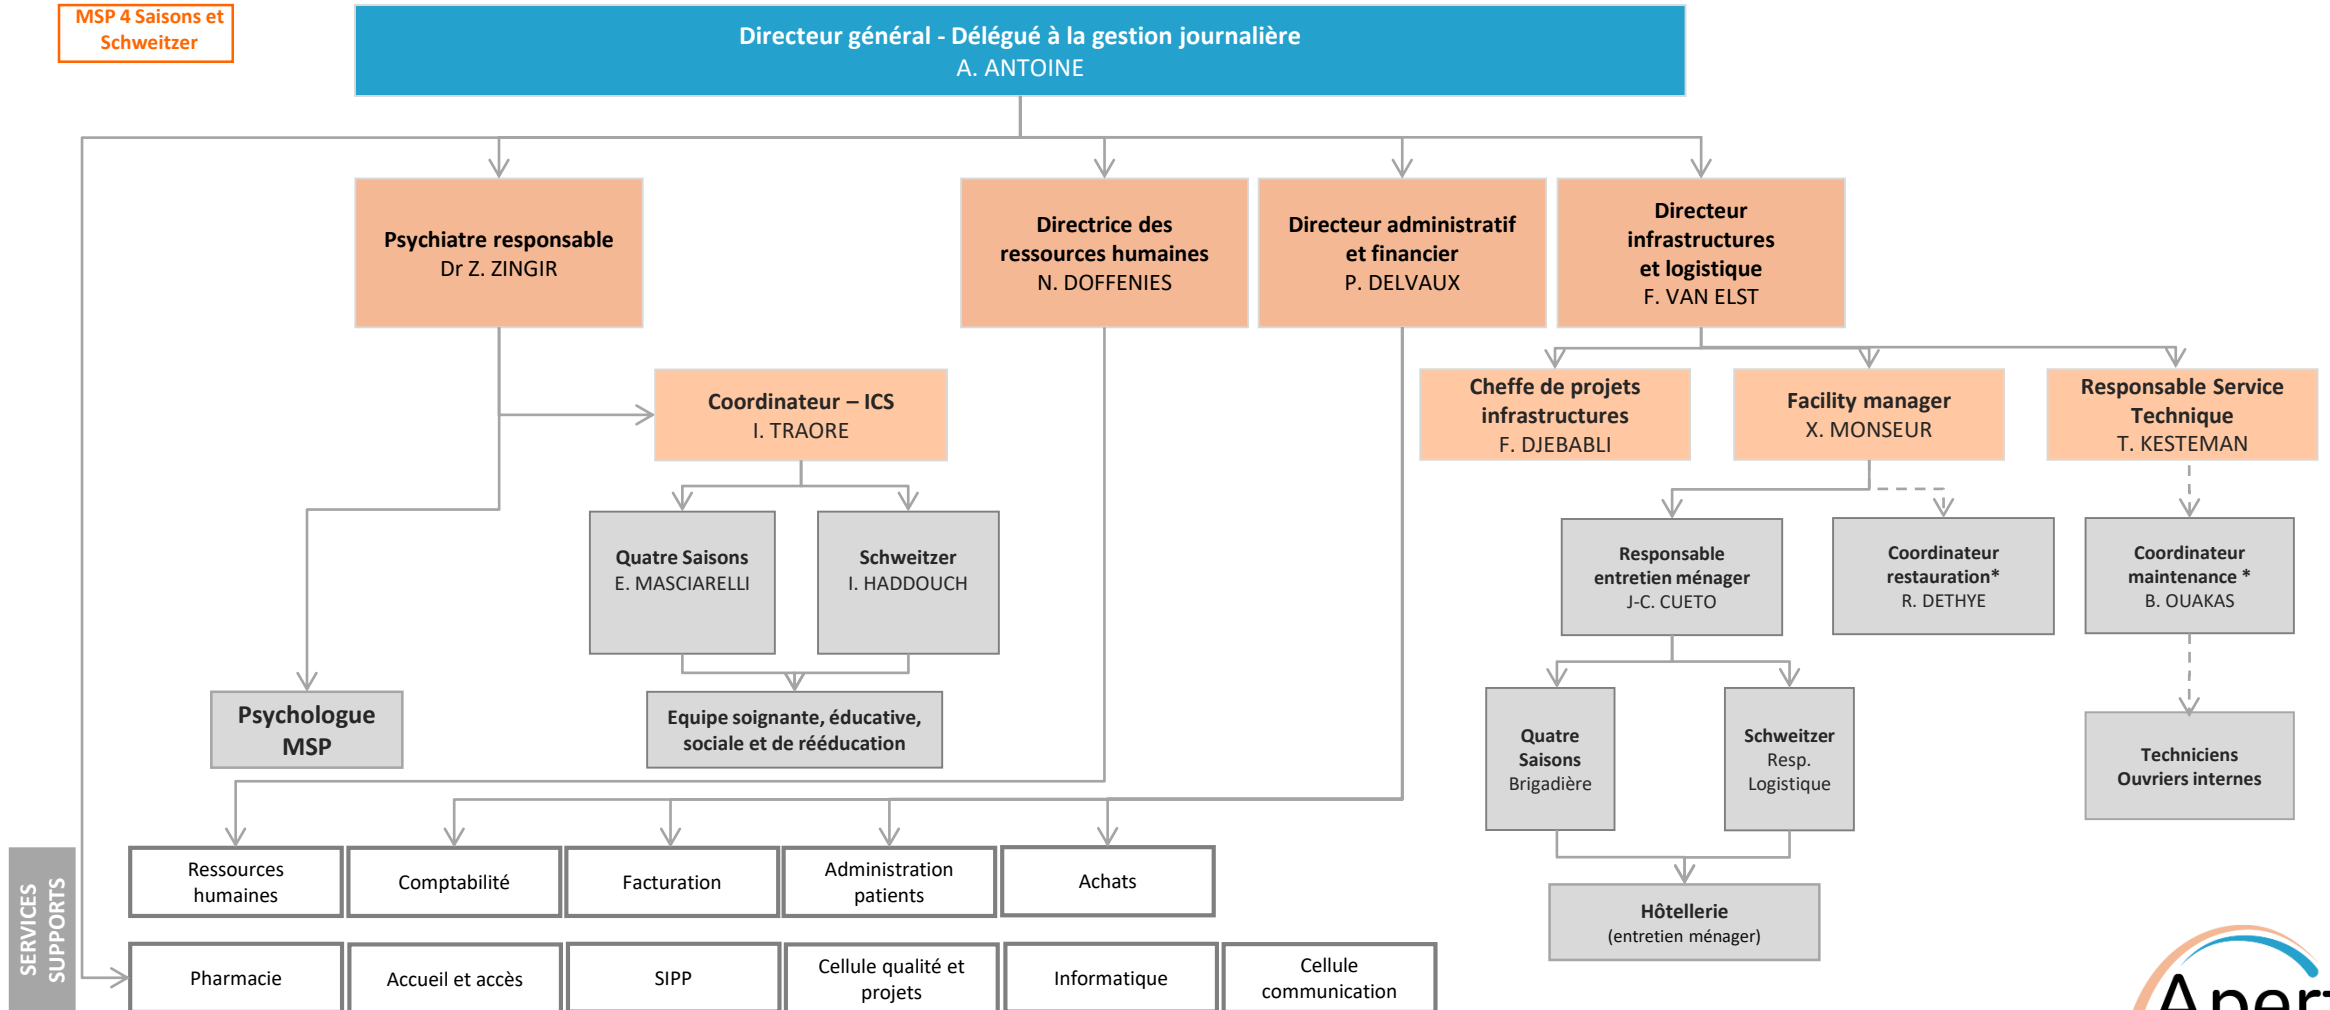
MSP 4 Saisons et Schweitzer

Directeur général - Délégué à la gestion journalière
A. ANTOINE

Psychiatre responsable
Dr Z. ZINGIR

Directrice des ressources humaines
N. DOFFENIES

Directeur administratif et financier
P. DELVAUX

Directeur infrastructures et logistique
F. VAN ELST

Coordinateur – ICS
I. TRAORE

Cheffe de projets infrastructures
F. DJEBABLI

Facility manager
X. MONSEUR

Responsable Service Technique
T. KESTEMAN

Quatre Saisons
E. MASCIARELLI

Schweitzer
I. HADDOUCH

Responsable entretien ménager
J-C. CUETO

Coordinateur restauration*
R. DETHYE

Coordinateur maintenance *
B. OUAKAS

Psychologue MSP

Equipe soignante, éducative, sociale et de rééducation

Quatre Saisons
Brigadière

Schweitzer
Resp. Logistique

Techniciens Ouvriers internes

Hôtellerie
(entretien ménager)

SERVICES SUPPORTS

Ressources humaines

Comptabilité

Facturation

Administration patients

Achats

Pharmacie

Accueil et accès

SIPP

Cellule qualité et projets

Informatique

Cellule communication

Aper